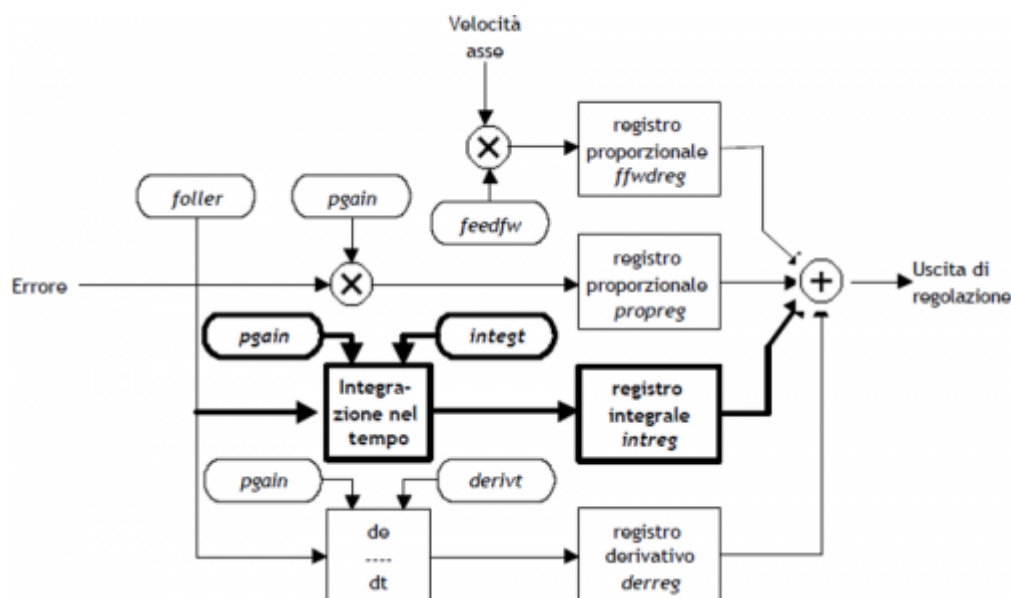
Velocità asse

registro proporzionale *ffwdreg*

*foller*

*pgain*

*feedfw*

registro proporzionale *propreg*

Errore

Uscita di regolazione

*pgain*

*integt*

Integrazione nel tempo

registro integrale *intreg*

*pgain*

*derivt*

de
----
dt

registro derivativo *derreg*